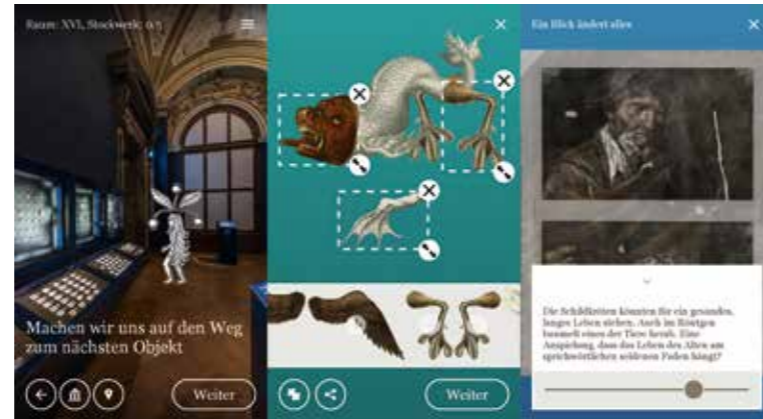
Raum: XVI, Stockwerk: 0.5

Machen wir uns auf den Weg zum nächsten Objekt

Weiter

Weiter

Ein Blick ändert alles

Die Schildkröten könnten für ein gesundes, langes Leben stehen. Auch im Röntgen kommt eine der Tiere heraus. Eine Anspielung, dass das Leben des Alten am sprichwörtlichen seidenen Faden hängt?